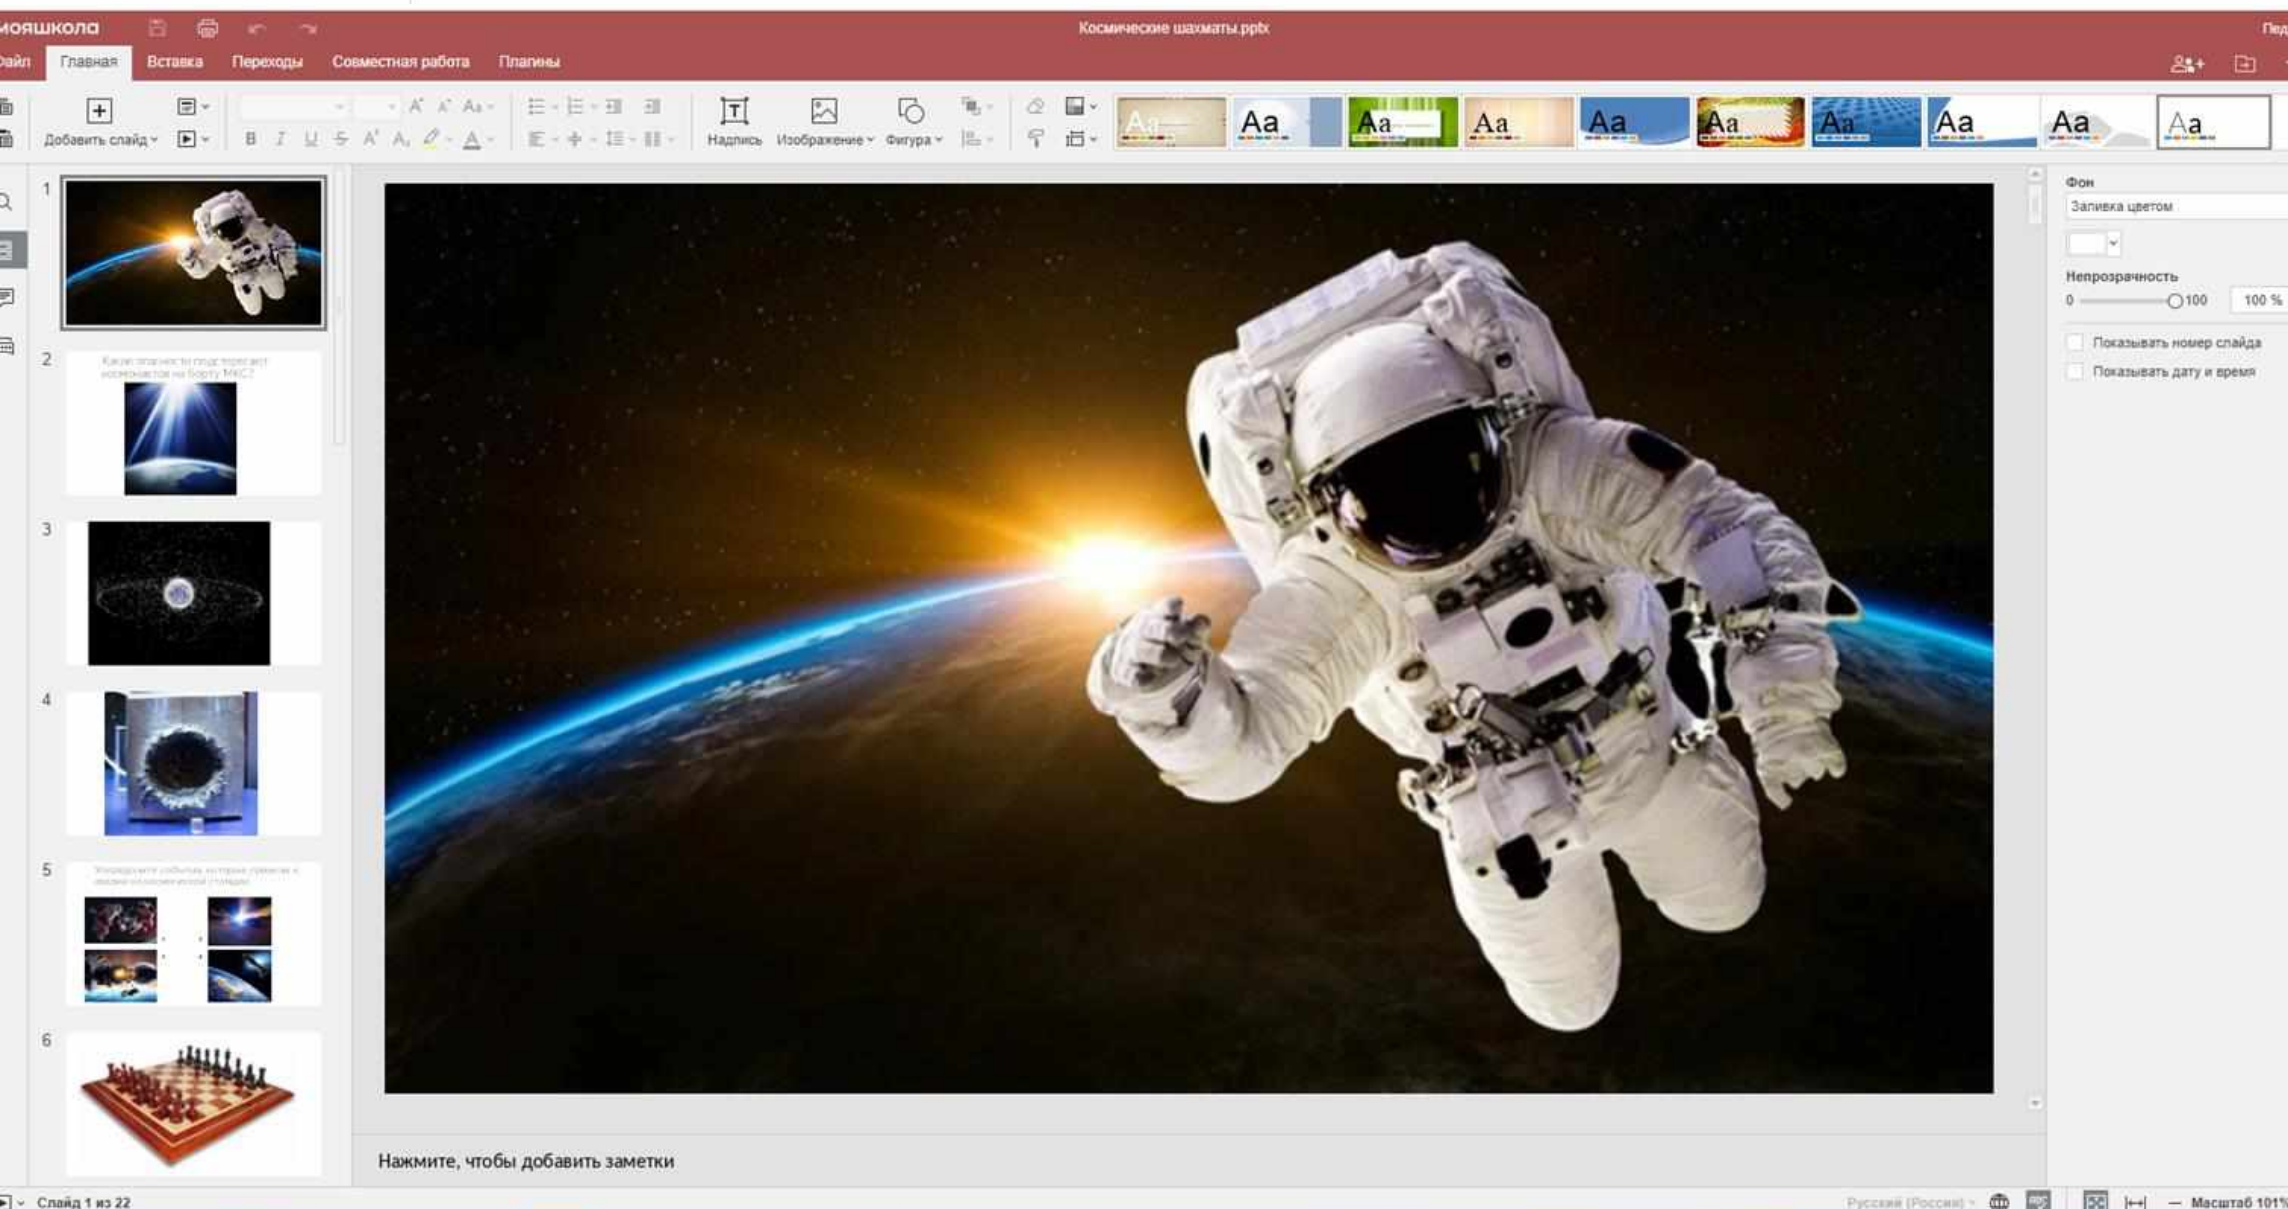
мояшкола

Космические шахматы.pptx

Пед

айл Главная Вставка Переходы Совместная работа Плагины

Добавить слайд

Надпись Изображение Фигура

Aa Aa Aa Aa Aa Aa Aa Aa Aa Aa

1

2

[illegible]

3

4

5

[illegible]

6

Фон

Заливка цветом

Непрозрачность

0 100 100 %

Показывать номер слайда

Показывать дату и время

Нажмите, чтобы добавить заметки

Слайд 1 из 22

Русский (Россия)

Масштаб 101%